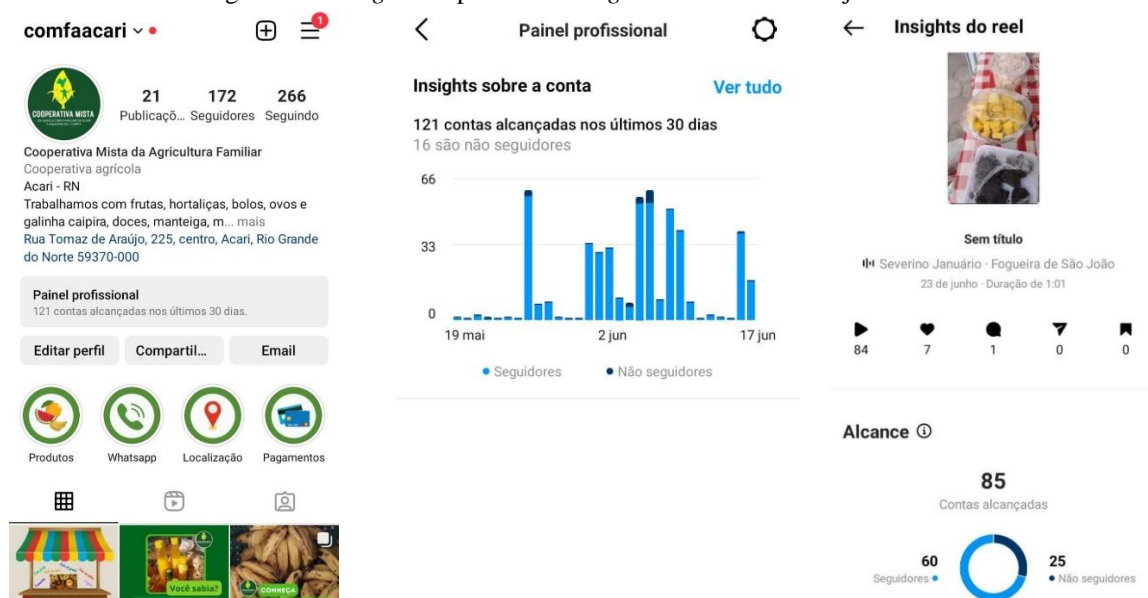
comfaacari

1

COOPERATIVA MISTA

21 Publicaçõ...
172 Seguidores
266 Seguindo

Cooperativa Mista da Agricultura Familiar
Cooperativa agrícola
Acari - RN
Trabalhamos com frutas, hortaliças, bolos, ovos e galinha caipira, doces, manteiga, m... mais
Rua Tomaz de Araújo, 225, centro, Acari, Rio Grande do Norte 59370-000

Painel profissional
121 contas alcançadas nos últimos 30 dias.

Editar perfil
Compartil...
Email

Produtos
Whatsapp
Localização
Pagamentos

Você sabia?
CONHEÇA

Painel profissional

Insights sobre a conta
Ver tudo
121 contas alcançadas nos últimos 30 dias
16 são não seguidores

66
33
0
19 mai
2 jun
17 jun

Seguidores
Não seguidores

Insights do reel

Sem título
Severino Januário · Fogueira de São João
23 de junho · Duração de 1:01

84
7
1
0
0

Alcance

85
Contas alcançadas

60
Seguidores
25
Não seguidores